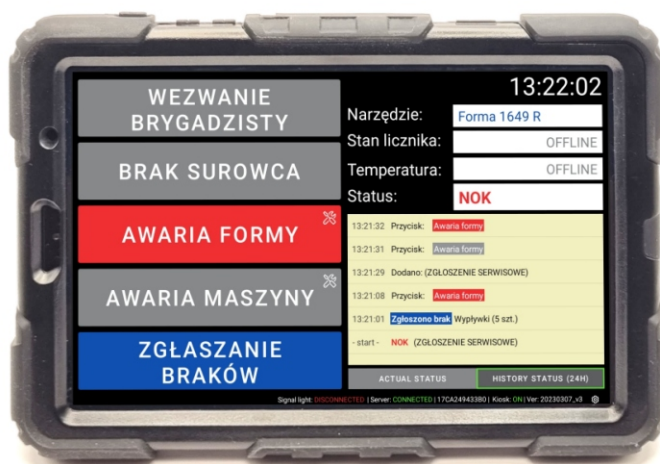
WEZWANIE BRYGADZISTY

BRAK SUROWCA

AWARIA FORMY

AWARIA MASZYNY

ZGŁASZANIE BRAKÓW

13:22:02

Narzędzie: Forma 1649 R

Stan licznika: OFFLINE

Temperatura: OFFLINE

Status: NOK

13:21:32 Przycisk: Awaria formy

13:21:31 Przycisk: Awaria formy

13:21:29 Dodano: (ZGŁOSZENIE SERWISOWE)

13:21:08 Przycisk: Awaria formy

13:21:01 Zgłoszono brak Wypływki (5 szt.)

- start - NOK (ZGŁOSZENIE SERWISOWE)

ACTUAL STATUS

HISTORY STATUS (24H)

Signal light: DISCONNECTED | Server: CONNECTED | 17CA24943380 | Kiosk: ON | Ver: 20230307_v3